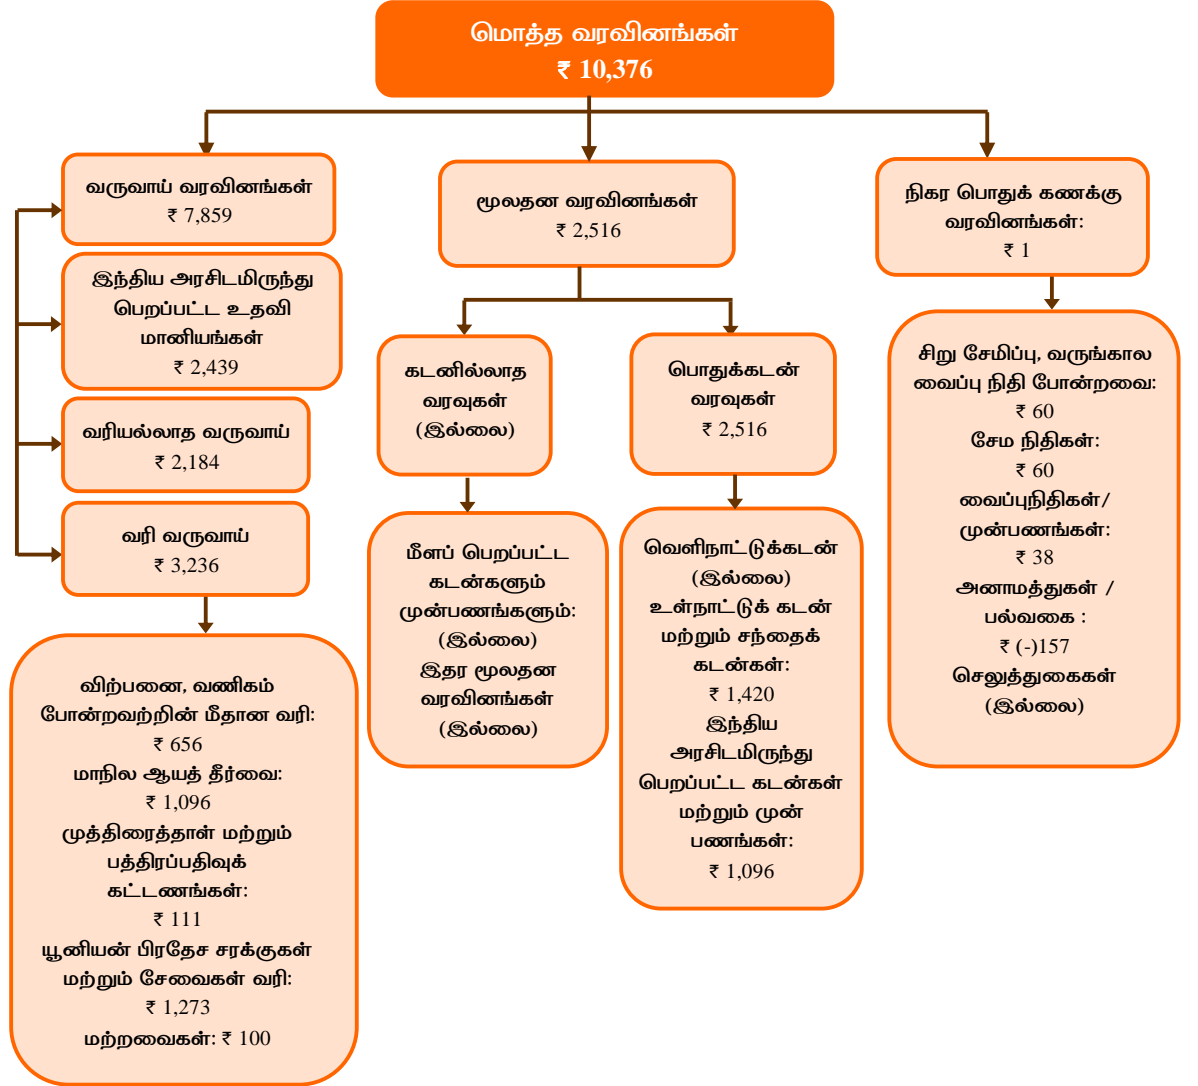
மொத்த வரவினங்கள்
₹ 10,376

வருவாய் வரவினங்கள்
₹ 7,859

இந்திய அரசிடமிருந்து பெறப்பட்ட உதவி மானியங்கள்
₹ 2,439

வரியல்லாத வருவாய்
₹ 2,184

வரி வருவாய்
₹ 3,236

விற்பனை, வணிகம் போன்றவற்றின் மீதான வரி:
₹ 656
மாநில ஆயத் தீர்வை:
₹ 1,096
முத்திரைத்தாள் மற்றும் பத்திரப்பதிவுக் கட்டணங்கள்:
₹ 111
யூனியன் பிரதேச சரக்குகள் மற்றும் சேவைகள் வரி:
₹ 1,273
மற்றவைகள்: ₹ 100

மூலதன வரவினங்கள்
₹ 2,516

கடனில்லாத வரவுகள் (இல்லை)

மீளப் பெறப்பட்ட கடன்களும் முன்பணங்களும்: (இல்லை)
இதர மூலதன வரவினங்கள் (இல்லை)

பொதுக்கடன் வரவுகள்
₹ 2,516

வெளிநாட்டுக்கடன் (இல்லை)
உள்நாட்டுக் கடன் மற்றும் சந்தைக் கடன்கள்:
₹ 1,420
இந்திய அரசிடமிருந்து பெறப்பட்ட கடன்கள் மற்றும் முன் பணங்கள்:
₹ 1,096

நிகர பொதுக் கணக்கு வரவினங்கள்:
₹ 1

சிறு சேமிப்பு, வருங்கால வைப்பு நிதி போன்றவை:
₹ 60
சேம நிதிகள்:
₹ 60
வைப்புநிதிகள்/ முன்பணங்கள்:
₹ 38
அனாமத்துகள் / பல்வகை :
₹ (-)157
செலுத்துகைகள் (இல்லை)